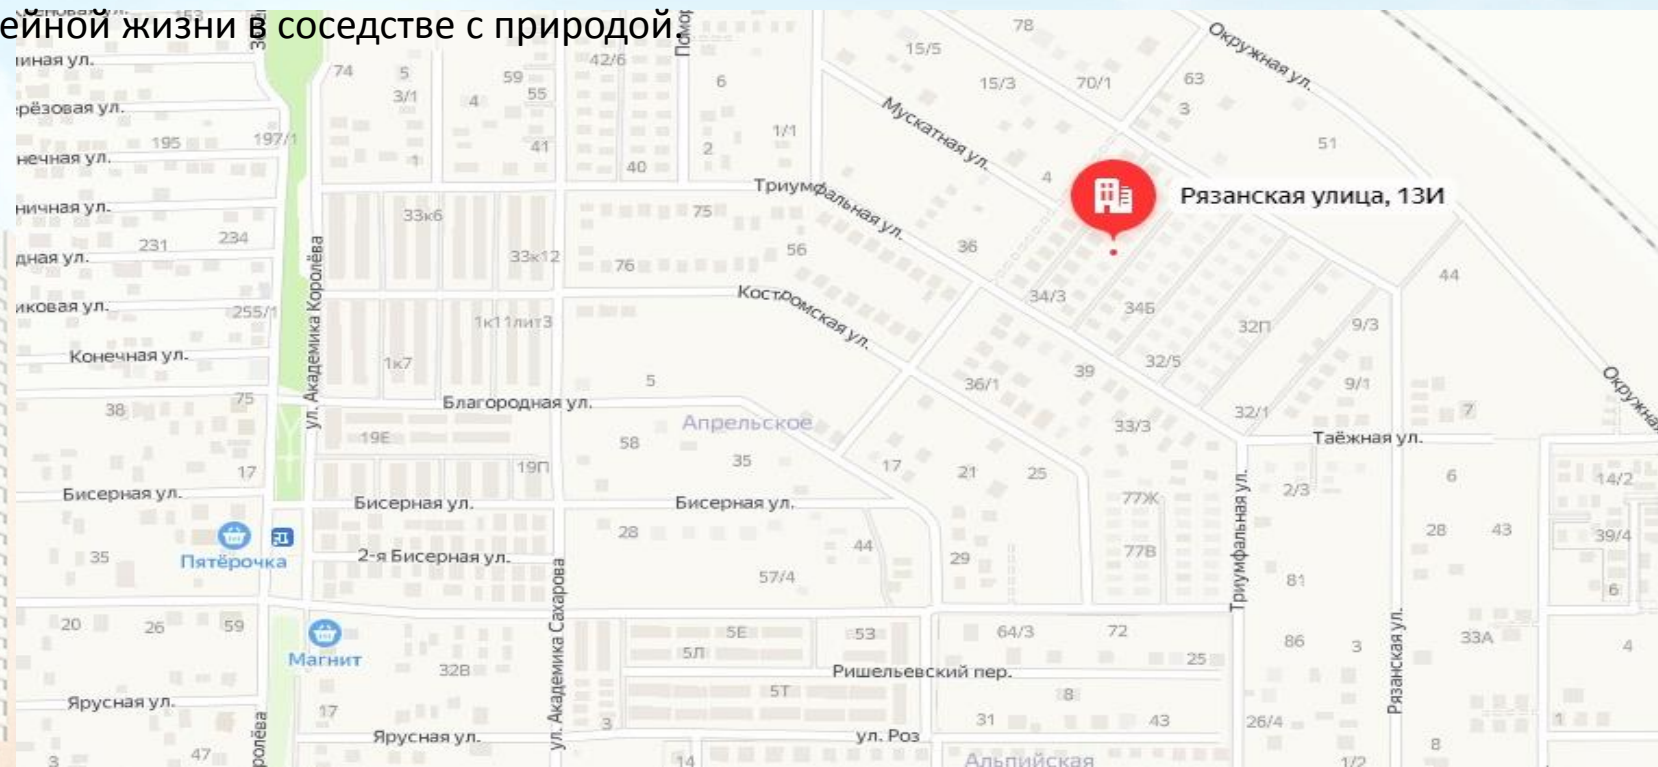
ейной жизни в соседстве с природой.

Рязанская улица, 13И

Окружная ул.
Мускатная ул.
Триумфальная ул.
Костромская ул.
Таёжная ул.
Триумфальная ул.
Рязанская ул.
Окружная
Благородная ул.
Апрельское
Бисерная ул.
Бисерная ул.
Бисерная ул.
2-я Бисерная ул.
Ришельевский пер.
ул. Роз
Ярусная ул.
Ярусная ул.
ул. Академика Королёва
ул. Академика Сахарова
Королёва
Конечная ул.
Пятёрочка
Магнит
Альпийская
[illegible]иная ул.
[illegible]рёзовая ул.
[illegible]нечная ул.
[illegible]ничная ул.
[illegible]дная ул.
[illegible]иковая ул.
Помо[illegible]

78
15/5
15/3
70/1
63
3
51
4
36
34/3
34Б
32П
9/3
44
32/5
39
9/1
36/1
32/1
7
33/3
74
5
3/1
4
59
55
42/6
6
1/1
41
40
2
195
197/1
1
33к6
75
56
33к12
76
231
234
255/1
1к11лит3
1к7
5
38
75
19Е
58
35
19П
17
17
21
25
77Ж
2/3
6
14/2
28
44
77В
28
43
39/4
29
35
57/4
81
6
20
26
59
5Е
5Л
53
64/3
72
86
3
33А
4
25
32В
5Т
8
17
3
31
43
26/4
1
47
3
14
1/2
8